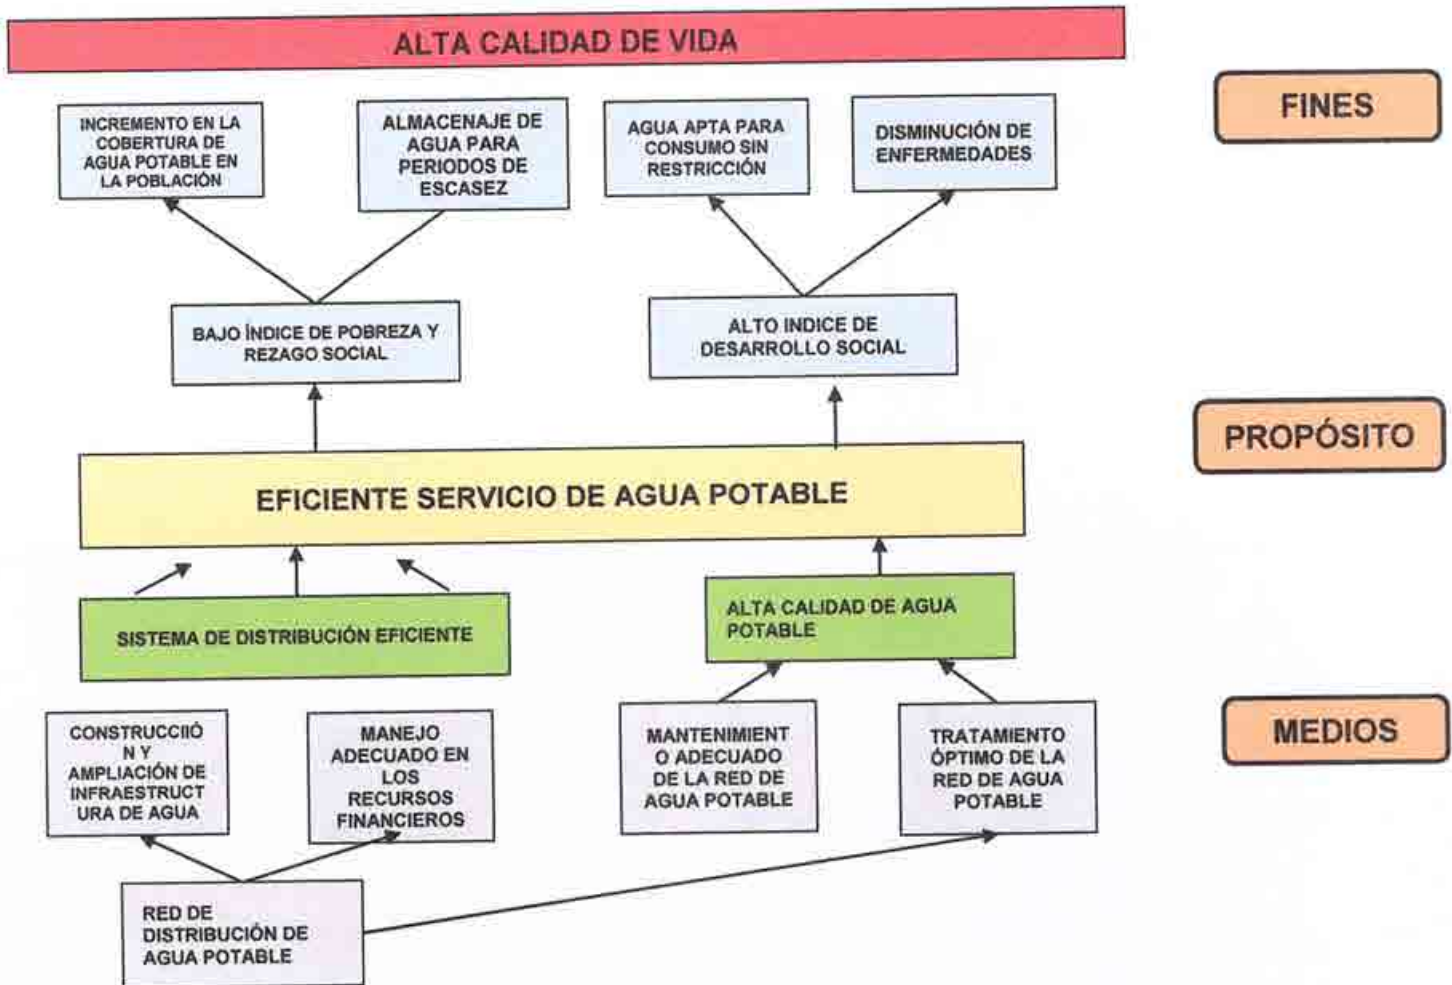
ALTA CALIDAD DE VIDA

FINES

INCREMENTO EN LA COBERTURA DE AGUA POTABLE EN LA POBLACIÓN

ALMACENAJE DE AGUA PARA PERIODOS DE ESCASEZ

AGUA APTA PARA CONSUMO SIN RESTRICCIÓN

DISMINUCIÓN DE ENFERMEDADES

BAJO ÍNDICE DE POBREZA Y REZAGO SOCIAL

ALTO INDICE DE DESARROLLO SOCIAL

PROPÓSITO

EFICIENTE SERVICIO DE AGUA POTABLE

SISTEMA DE DISTRIBUCIÓN EFICIENTE

ALTA CALIDAD DE AGUA POTABLE

MEDIOS

CONSTRUCCIIÓ N Y AMPLIACIÓN DE INFRAESTRUCT URA DE AGUA

MANEJO ADECUADO EN LOS RECURSOS FINANCIEROS

MANTENIMIENT O ADECUADO DE LA RED DE AGUA POTABLE

TRATAMIENTO ÓPTIMO DE LA RED DE AGUA POTABLE

RED DE DISTRIBUCIÓN DE AGUA POTABLE